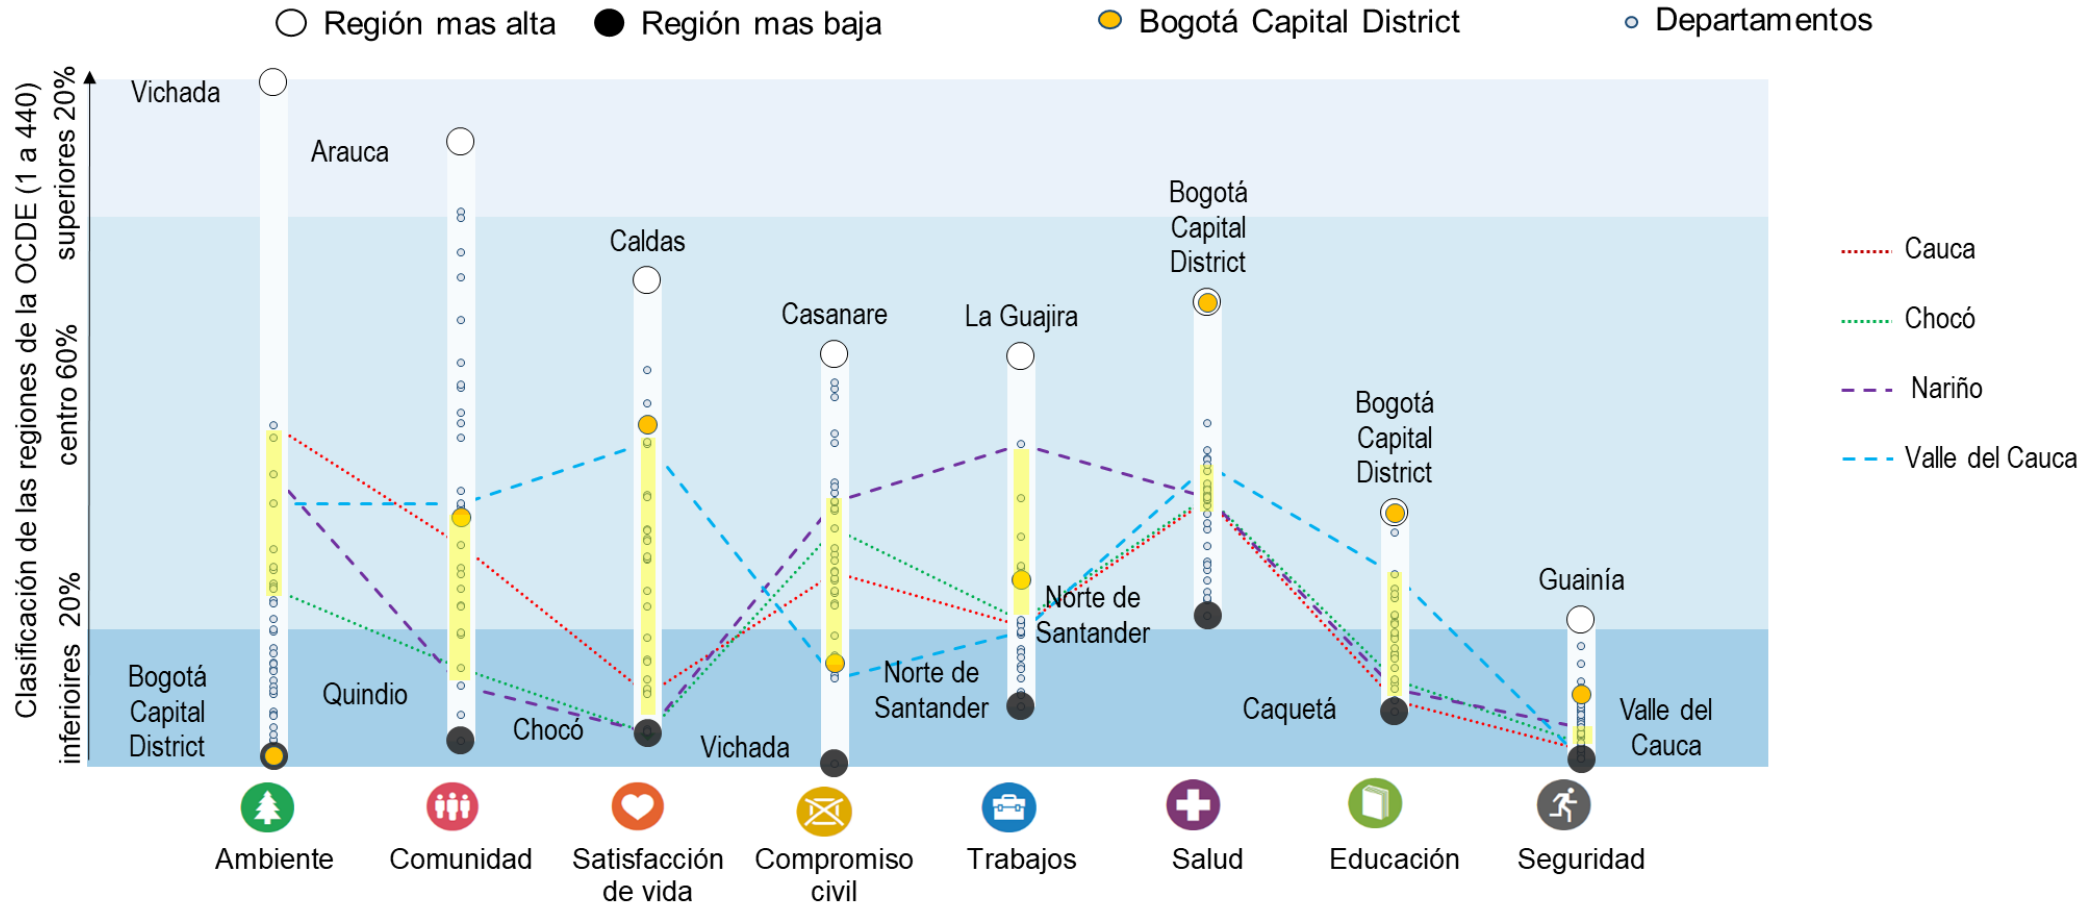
Región mas alta
Región mas baja
Bogotá Capital District
Departamentos

Clasificación de las regiones de la OCDE (1 a 440)
superiores 20%
centro 60%
inferioires 20%

Vichada
Arauca
Caldas
Casanare
La Guajira
Bogotá Capital District
Bogotá Capital District
Guainía

Bogotá Capital District
Quindio
Chocó
Vichada
Norte de Santander
Norte de Santander
Caquetá
Valle del Cauca

Cauca
Chocó
Nariño
Valle del Cauca

Ambiente
Comunidad
Satisfacción de vida
Compromiso civil
Trabajos
Salud
Educación
Seguridad